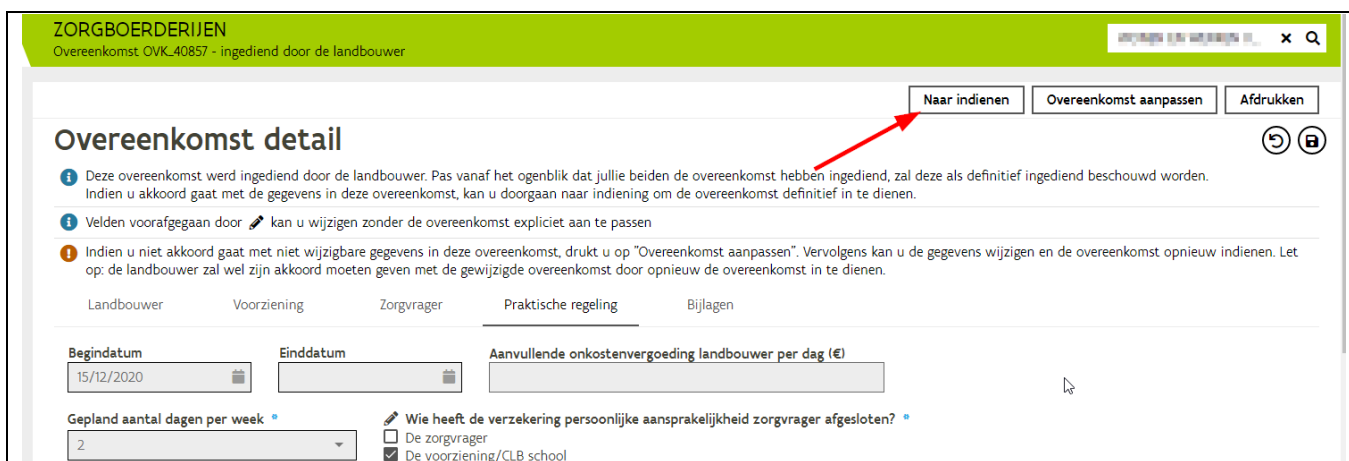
ZORGBOERDERIJEN
Overeenkomst OVK_40857 - ingediend door de landbouwer

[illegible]

Naar indienen
Overeenkomst aanpassen
Afdrukken

Overeenkomst detail

Deze overeenkomst werd ingediend door de landbouwer. Pas vanaf het ogenblik dat jullie beiden de overeenkomst hebben ingediend, zal deze als definitief ingediend beschouwd worden. Indien u akkoord gaat met de gegevens in deze overeenkomst, kan u doorgaan naar indiening om de overeenkomst definitief in te dienen.

Velden voorafgegaan door kan u wijzigen zonder de overeenkomst expliciet aan te passen

Indien u niet akkoord gaat met niet wijzigbare gegevens in deze overeenkomst, drukt u op "Overeenkomst aanpassen". Vervolgens kan u de gegevens wijzigen en de overeenkomst opnieuw indienen. Let op: de landbouwer zal wel zijn akkoord moeten geven met de gewijzigde overeenkomst door opnieuw de overeenkomst in te dienen.

Landbouwer
Voorziening
Zorgvrager
Praktische regeling
Bijlagen

Begindatum
15/12/2020
Einddatum
Aanvullende onkostenvergoeding landbouwer per dag (€)

Gepland aantal dagen per week *
2
Wie heeft de verzekering persoonlijke aansprakelijkheid zorgvrager afgesloten? *
De zorgvrager
De voorziening/CLB school